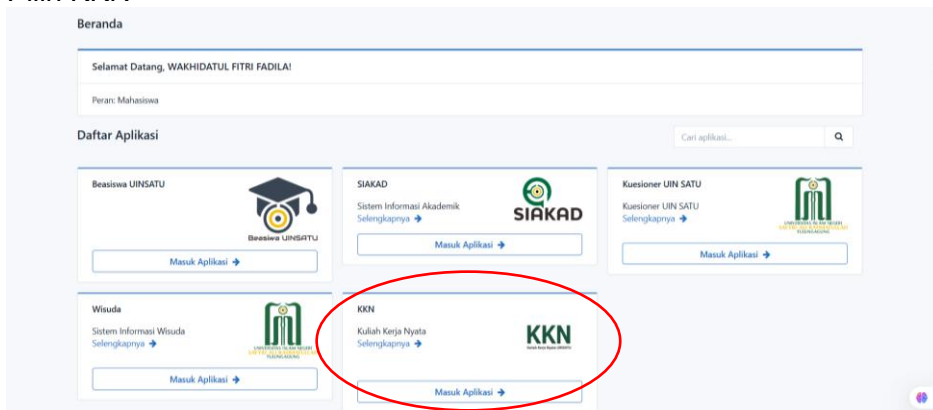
Beranda

Selamat Datang, WAKHIDATUL FITRI FADILA!

Peran: Mahasiswa

Daftar Aplikasi

Cari aplikasi...

Beasiswa UINSATU

Beasiswa UINSATU

Masuk Aplikasi →

SIAKAD

Sistem Informasi Akademik
Selengkapnya →

SIAKAD

Masuk Aplikasi →

Kuesioner UIN SATU

Kuesioner UIN SATU
Selengkapnya →

Masuk Aplikasi →

Wisuda

Sistem Informasi Wisuda
Selengkapnya →

Masuk Aplikasi →

KKN

Kuliah Kerja Nyata
Selengkapnya →

KKN

Masuk Aplikasi →